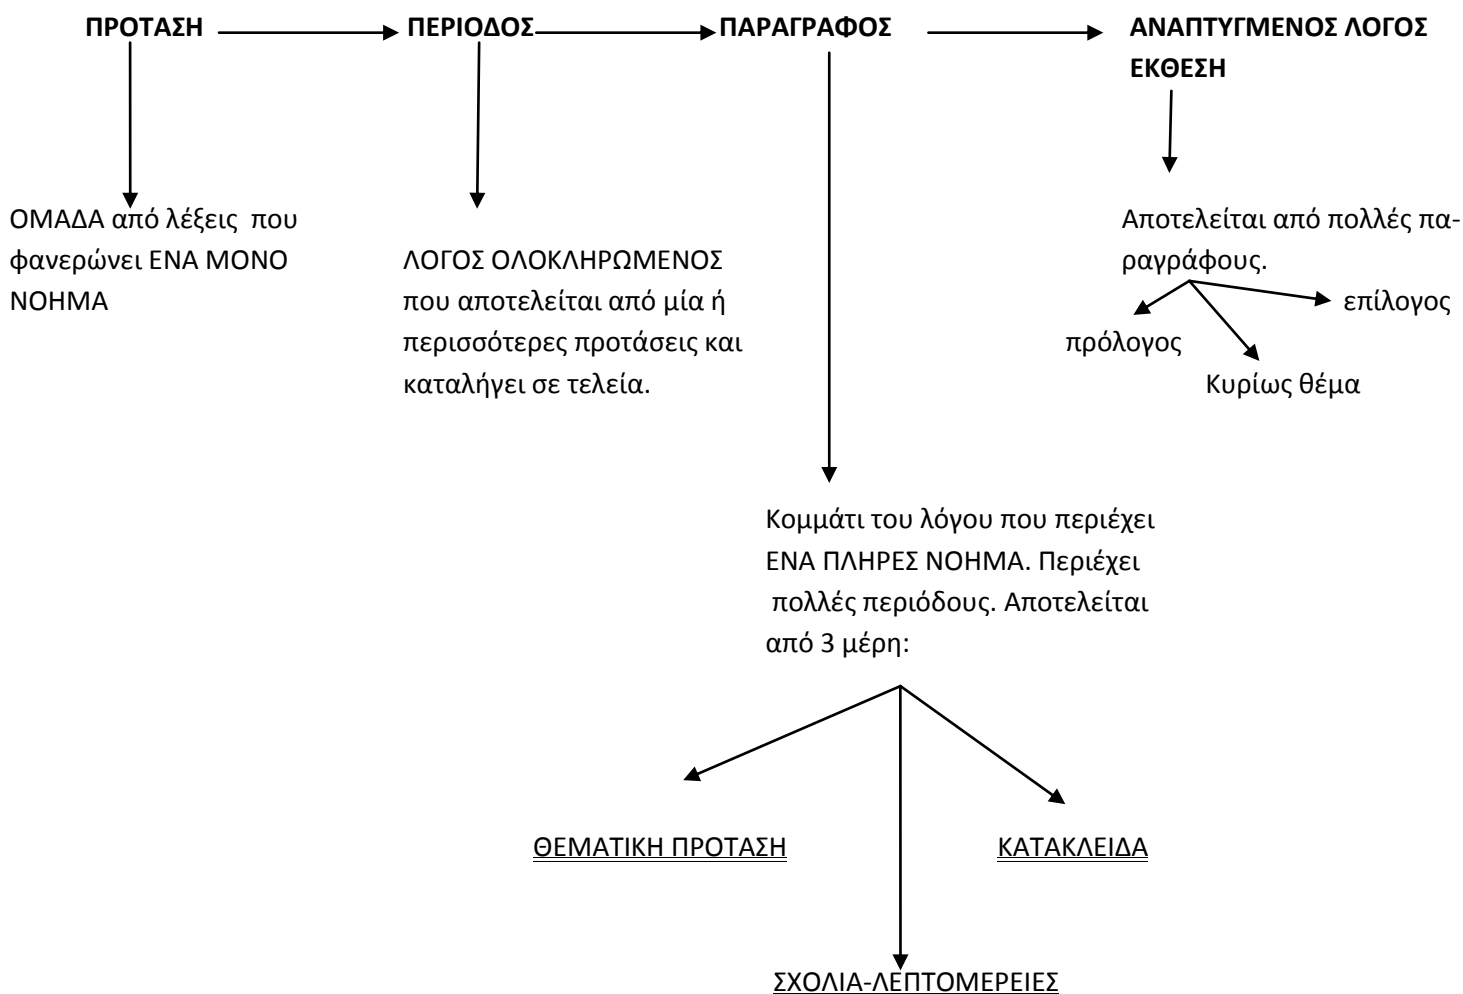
ΠΡΟΤΑΣΗ ΠΕΡΙΟΔΟΣ ΠΑΡΑΓΡΑΦΟΣ ΑΝΑΠΤΥΓΜΕΝΟΣ ΛΟΓΟΣ ΕΚΘΕΣΗ

ΟΜΑΔΑ από λέξεις που φανερώνει ΕΝΑ ΜΟΝΟ ΝΟΗΜΑ

ΛΟΓΟΣ ΟΛΟΚΛΗΡΩΜΕΝΟΣ που αποτελείται από μία ή περισσότερες προτάσεις και καταλήγει σε τελεία.

Αποτελείται από πολλές παραγράφους.

πρόλογος

επίλογος

Κυρίως θέμα

Κομμάτι του λόγου που περιέχει ΕΝΑ ΠΛΗΡΕΣ ΝΟΗΜΑ. Περιέχει πολλές περιόδους. Αποτελείται από 3 μέρη:

ΘΕΜΑΤΙΚΗ ΠΡΟΤΑΣΗ

ΚΑΤΑΚΛΕΙΔΑ

ΣΧΟΛΙΑ-ΛΕΠΤΟΜΕΡΕΙΕΣ